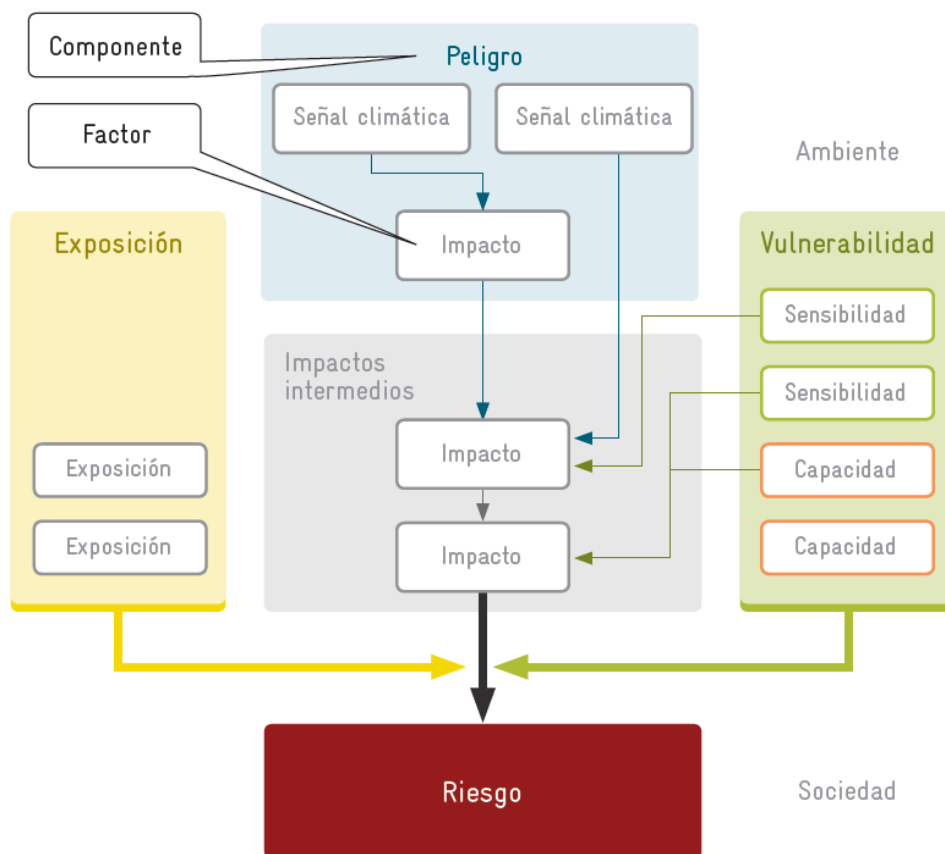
Componente

Peligro

Señal climática

Señal climática

Factor

Ambiente

Impacto

Exposición

Vulnerabilidad

Sensibilidad

Impactos intermedios

Sensibilidad

Impacto

Exposición

Capacidad

Exposición

Impacto

Capacidad

Riesgo

Sociedad